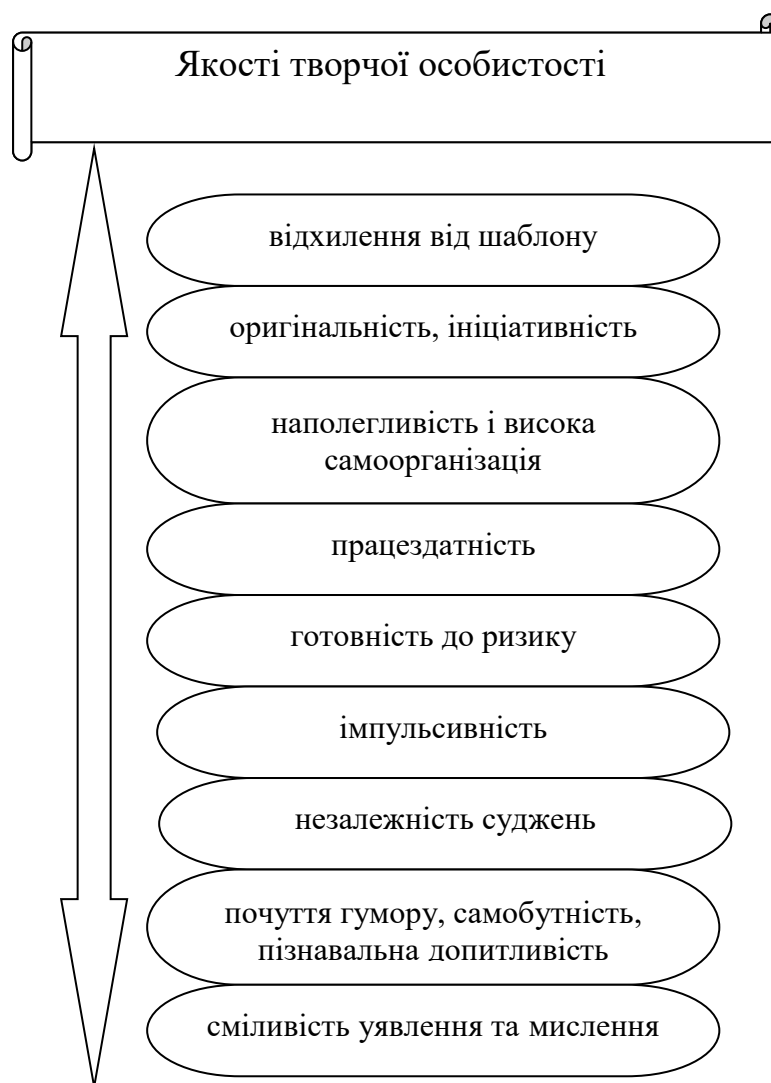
Якості творчої особистості

відхилення від шаблону

оригінальність, ініціативність

наполегливість і висока самоорганізація

працездатність

готовність до ризику

імпульсивність

незалежність суджень

почуття гумору, самобутність, пізнавальна допитливість

сміливість уявлення та мислення